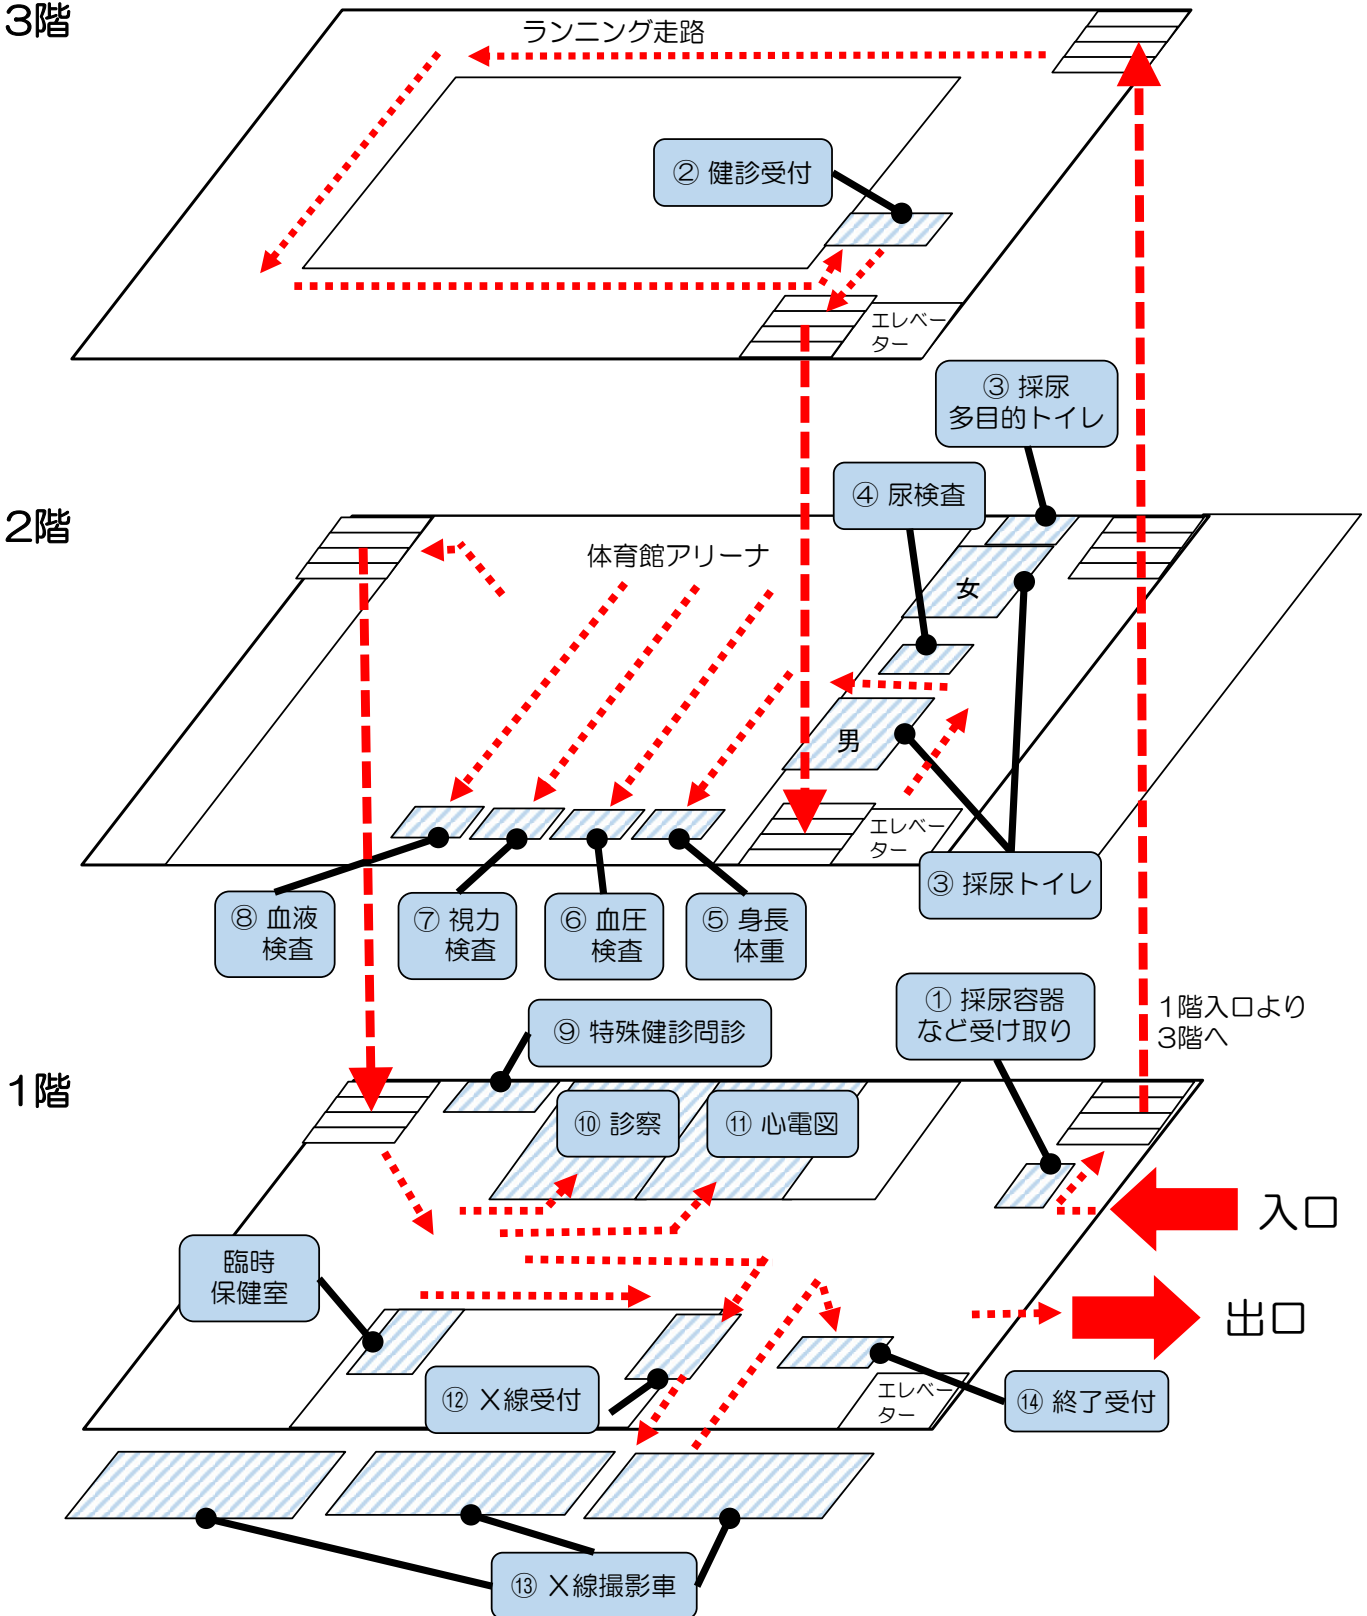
3階

ランニング走路

② 健診受付

エレベーター

③ 採尿
多目的トイレ

④ 尿検査

2階

体育館アリーナ

女

男

エレベーター

③ 採尿トイレ

⑧ 血液
検査

⑦ 視力
検査

⑥ 血圧
検査

⑤ 身長
体重

① 採尿容器
など受け取り

1階入口より
3階へ

⑨ 特殊健診問診

1階

⑩ 診察

⑪ 心電図

入口

臨時
保健室

出口

エレベーター

⑫ X線受付

⑭ 終了受付

⑬ X線撮影車